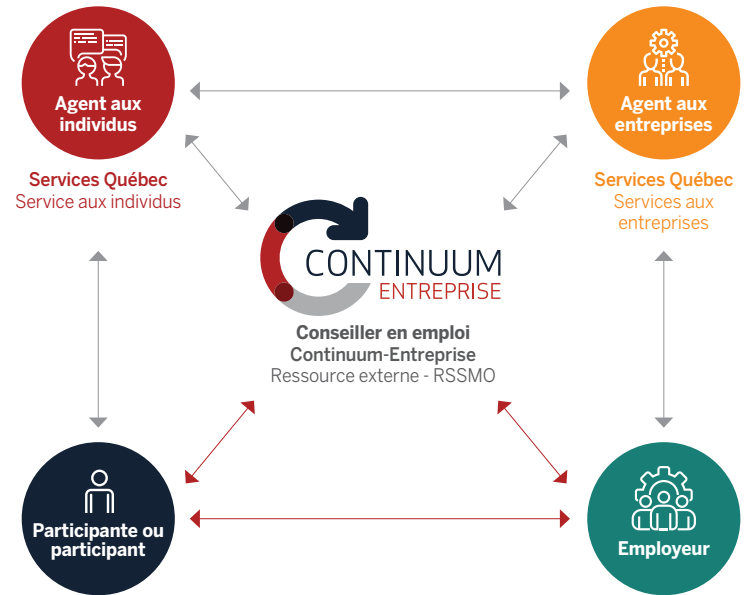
Agent aux individus

Services Québec
Service aux individus

Agent aux entreprises

Services Québec
Services aux entreprises

CONTINUUM
ENTREPRISE

Conseiller en emploi
Continuum-Entreprise
Ressource externe - RSSMO

Participante ou participant

Employeur